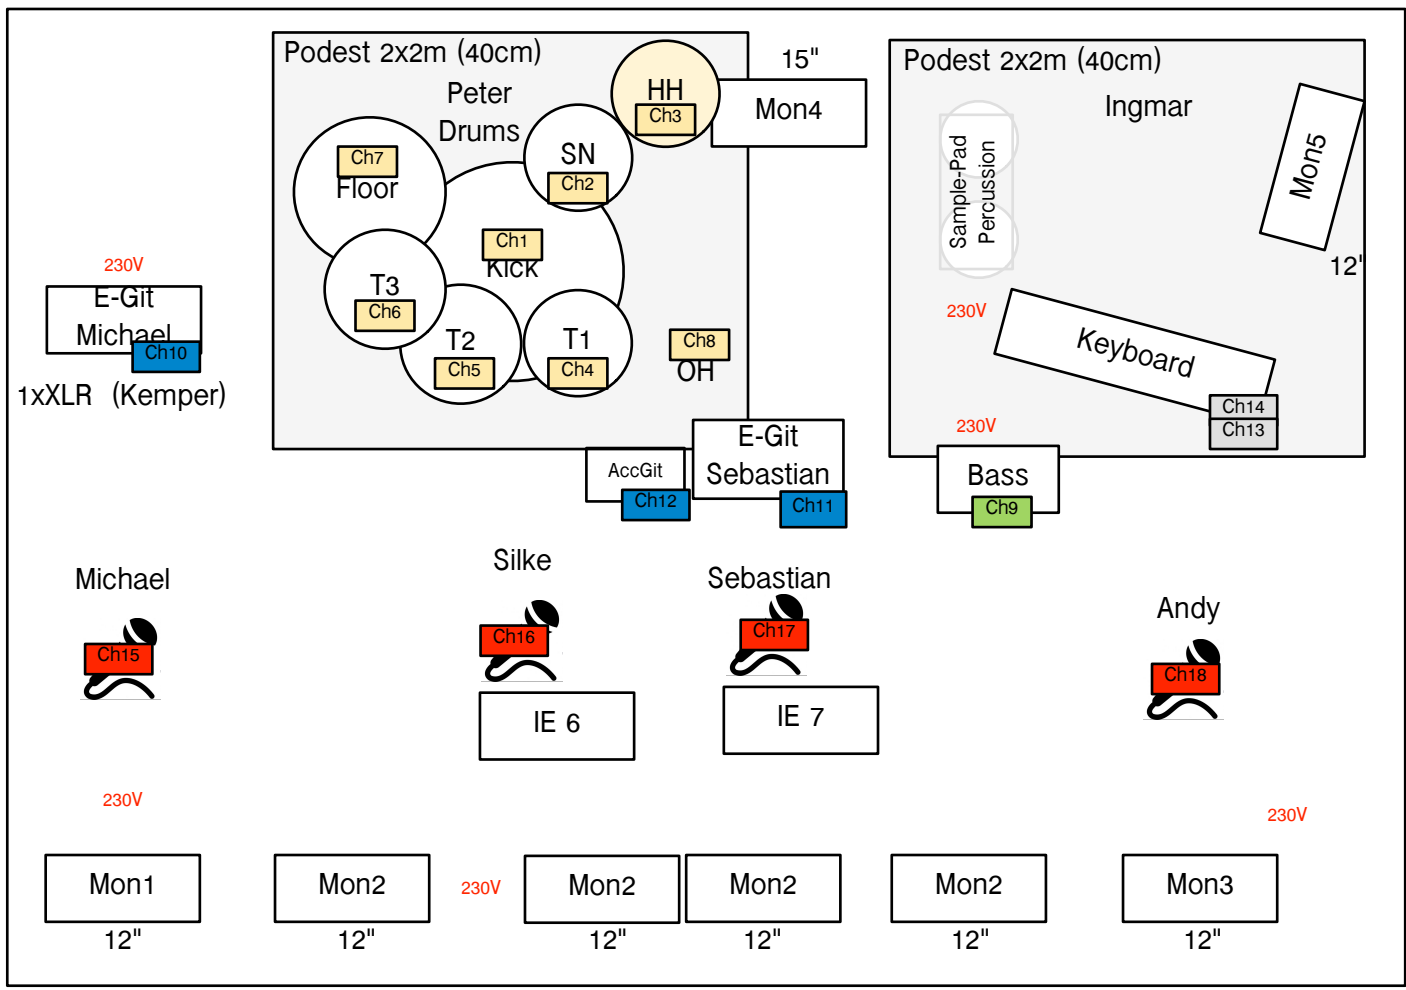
Podest 2x2m (40cm)
Peter
Drums
HH
Ch3
15"
Mon4
SN
Ch2
Ch7
Floor
Ch1
Kick
T3
Ch6
T2
Ch5
T1
Ch4
Ch8
OH

Podest 2x2m (40cm)
Ingmar
Sample-Pad
Percussion
Mon5
12"
230V
Keyboard
Ch14
Ch13
230V
Bass
Ch9

230V
E-Git
Michael
Ch10
1xXLR (Kemper)

AccGit
Ch12
E-Git
Sebastian
Ch11

Michael
Ch15
Silke
Ch16
IE 6
Sebastian
Ch17
IE 7
Andy
Ch18

230V
230V
230V

Mon1
12"
Mon2
12"
Mon2
12"
Mon2
12"
Mon2
12"
Mon3
12"